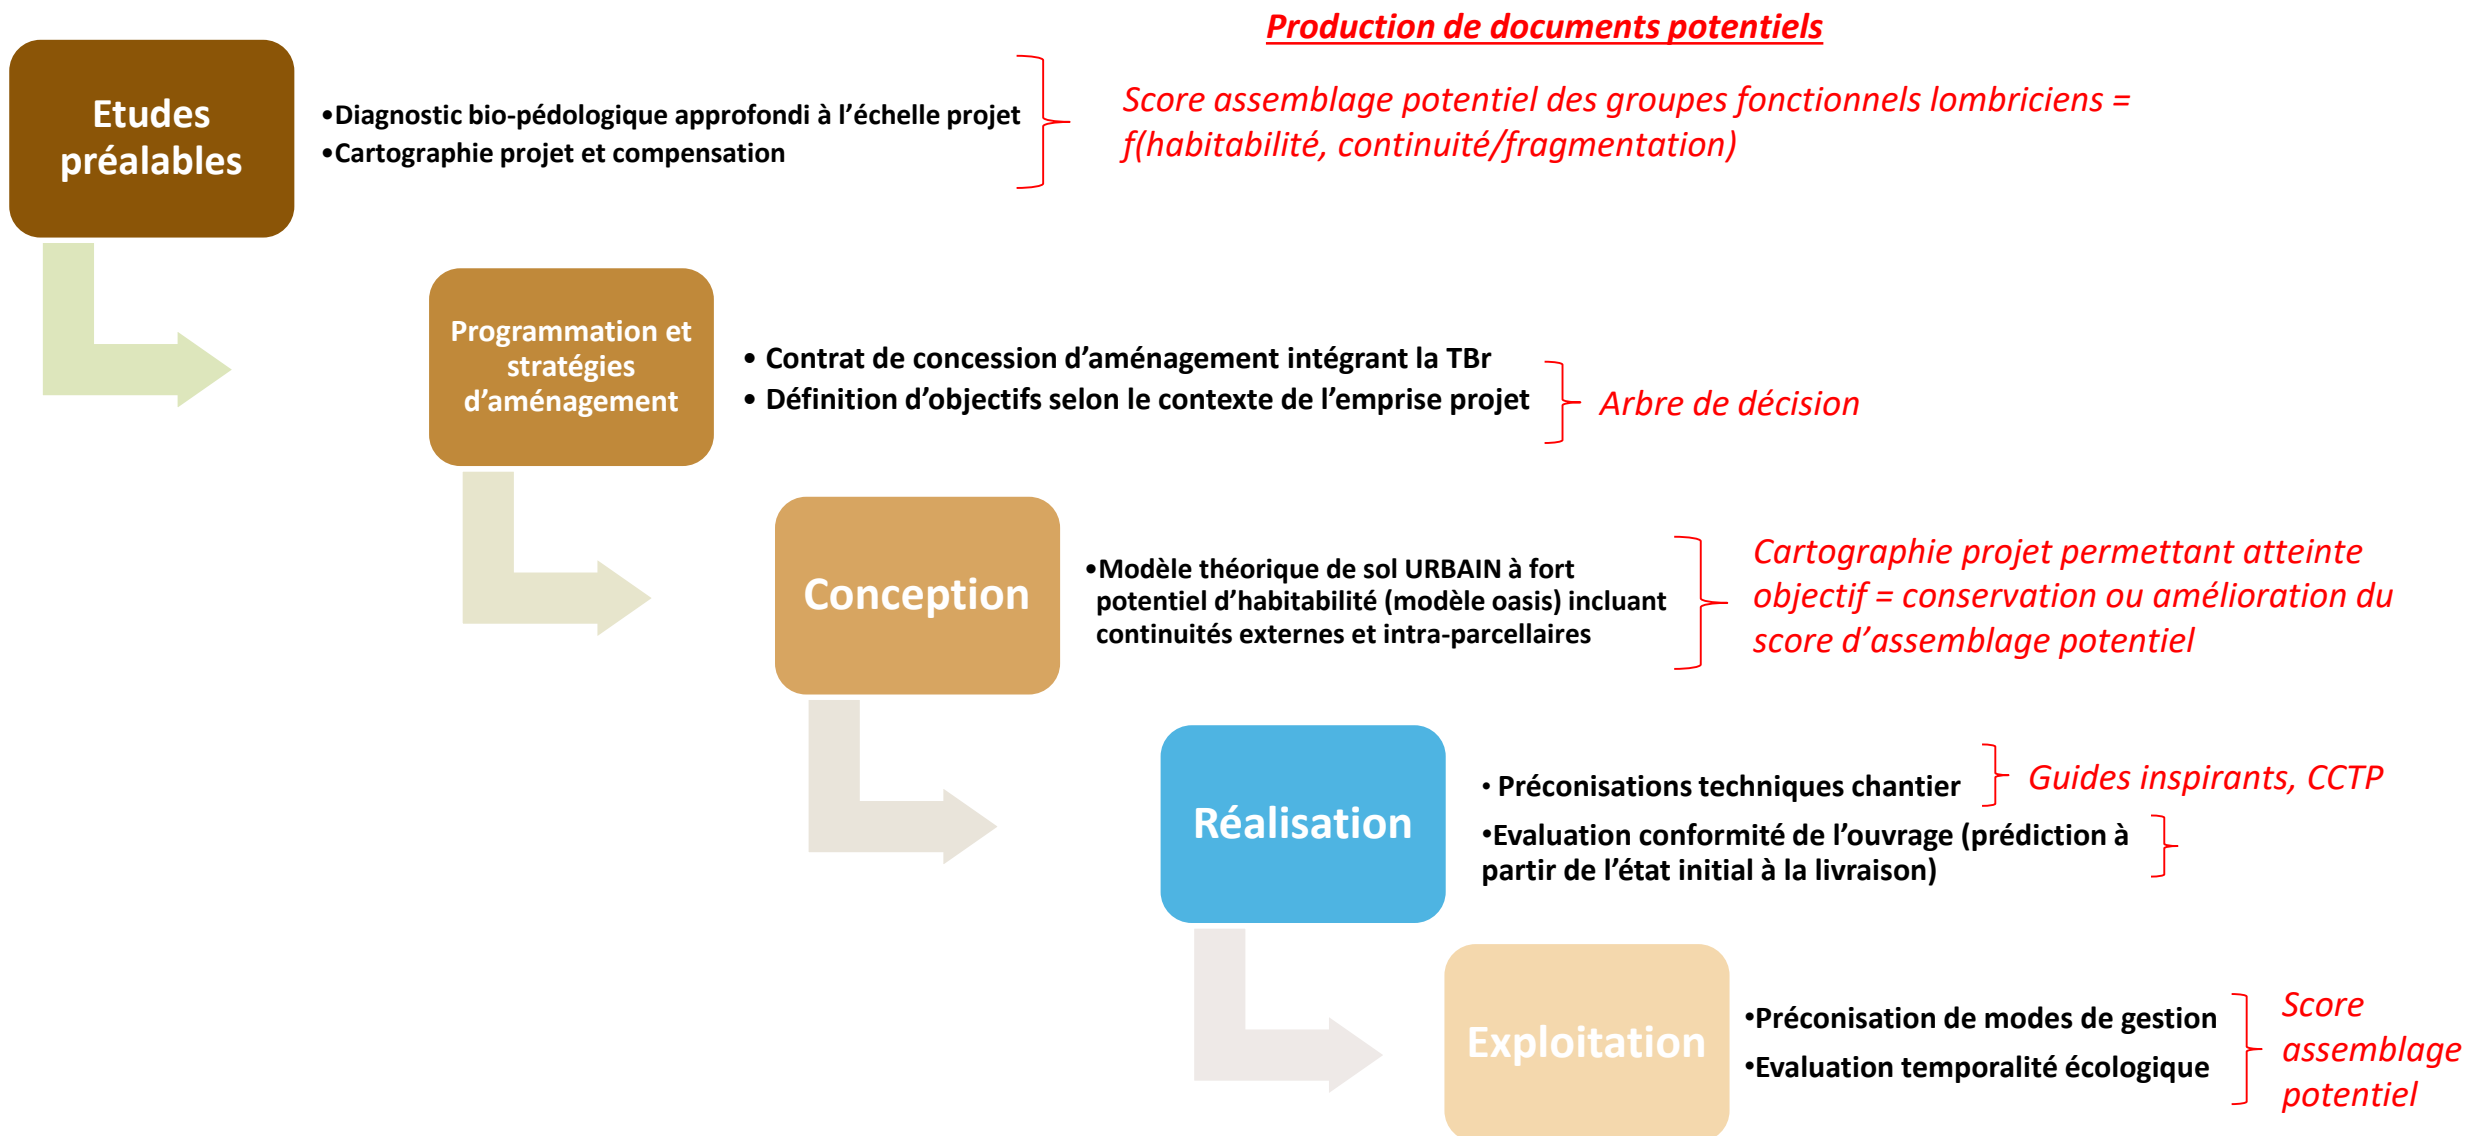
Production de documents potentiels

Etudes préalables

•Diagnostic bio-pédologique approfondi à l'échelle projet
•Cartographie projet et compensation

Score assemblage potentiel des groupes fonctionnels lombriciens = f(habitabilité, continuité/fragmentation)

Programmation et stratégies d'aménagement

• Contrat de concession d'aménagement intégrant la TBr
• Définition d'objectifs selon le contexte de l'emprise projet

Arbre de décision

Conception

•Modèle théorique de sol URBAIN à fort potentiel d'habitabilité (modèle oasis) incluant continuités externes et intra-parcellaires

Cartographie projet permettant atteinte objectif = conservation ou amélioration du score d'assemblage potentiel

Réalisation

• Préconisations techniques chantier

Guides inspirants, CCTP

•Evaluation conformité de l'ouvrage (prédiction à partir de l'état initial à la livraison)

Exploitation

•Préconisation de modes de gestion
•Evaluation temporalité écologique

Score assemblage potentiel